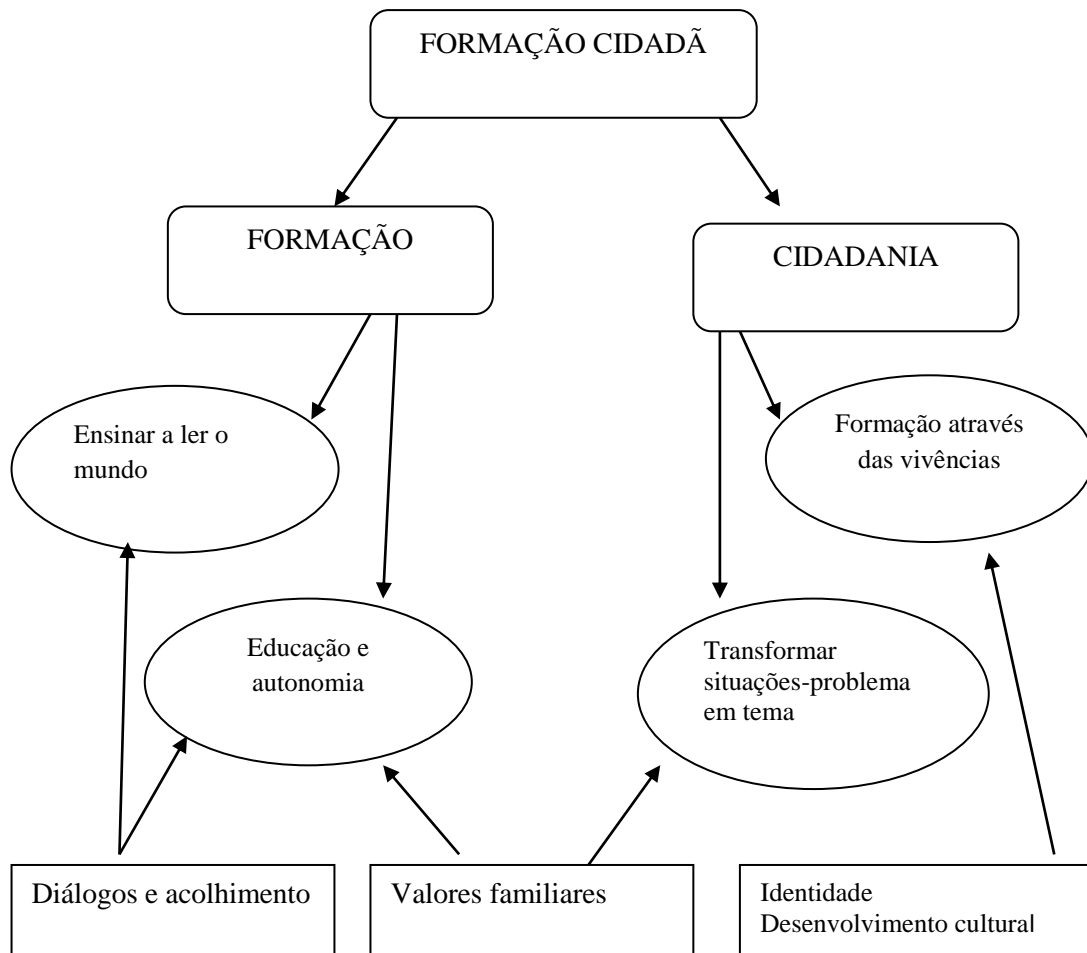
FORMAÇÃO CIDADÃ

FORMAÇÃO

CIDADANIA

Ensinar a ler o mundo

Educação e autonomia

Formação através das vivências

Transformar situações-problema em tema

Diálogos e acolhimento

Valores familiares

Identidade
Desenvolvimento cultural